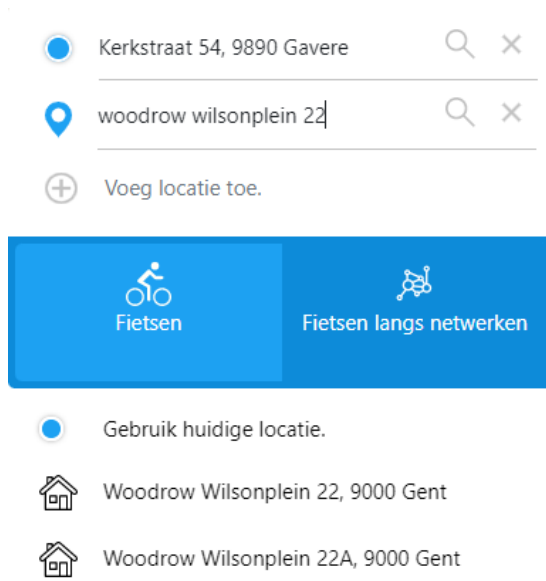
Kerkstraat 54, 9890 Gavere

woodrow wilsonplein 22

Voeg locatie toe.

Fietsen

Fietsen langs netwerken

Gebruik huidige locatie.

Woodrow Wilsonplein 22, 9000 Gent

Woodrow Wilsonplein 22A, 9000 Gent